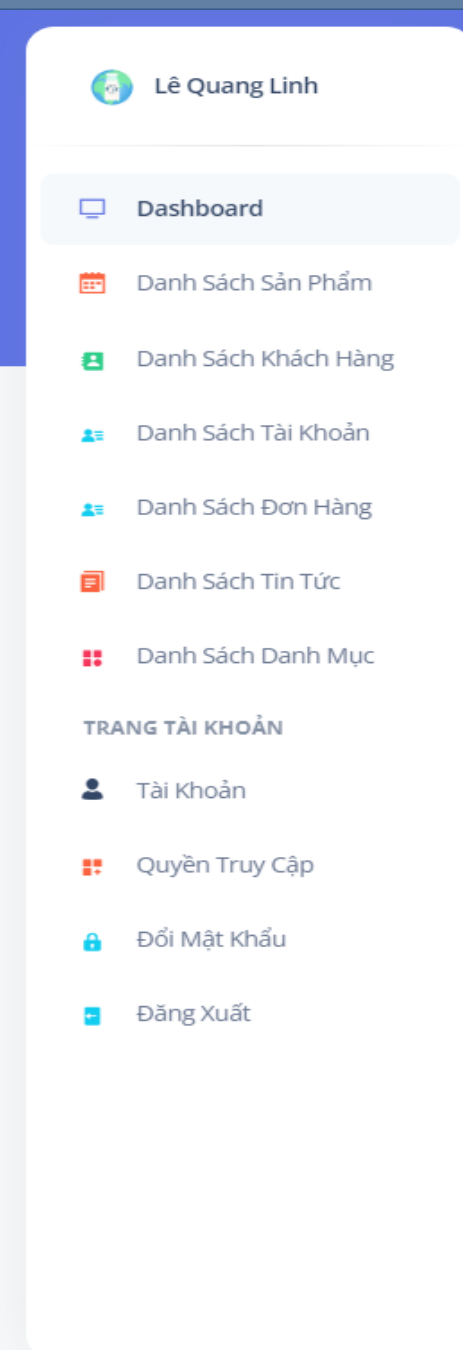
Lê Quang Linh

Dashboard

Danh Sách Sản Phẩm

Danh Sách Khách Hàng

Danh Sách Tài Khoản

Danh Sách Đơn Hàng

Danh Sách Tin Tức

Danh Sách Danh Mục

TRANG TÀI KHOẢN

Tài Khoản

Quyền Truy Cập

Đổi Mật Khẩu

Đăng Xuất